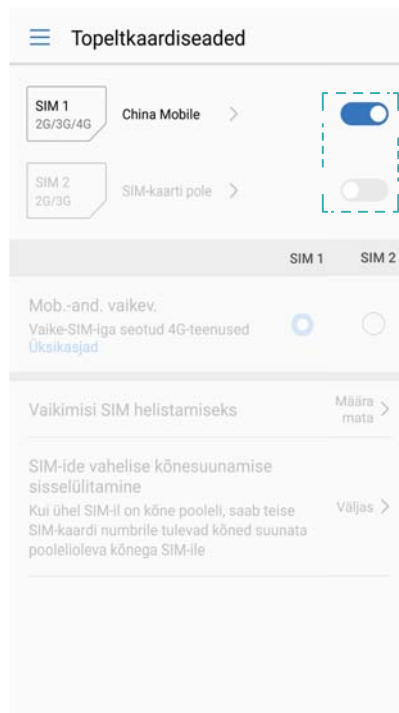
Topeltkaardiseaded

SIM 1
2G/3G/4G
China Mobile >

SIM 2
2G/3G
SIM-kaarti pole >

SIM 1 SIM 2

Mob.-and. vaikev.
Vaike-SIM-iga seotud 4G-teenused
Üksikasjad

Vaikimisi SIM helistamiseks
Määramata >

SIM-ide vahelise kõnesuunamise sisselülitamine
Kui ühel SIM-il on kõne pooleli, saab teise SIM-kaardi numbrile tulevad kõned suunata poolelioleva kõnega SIM-ile
Väljas >